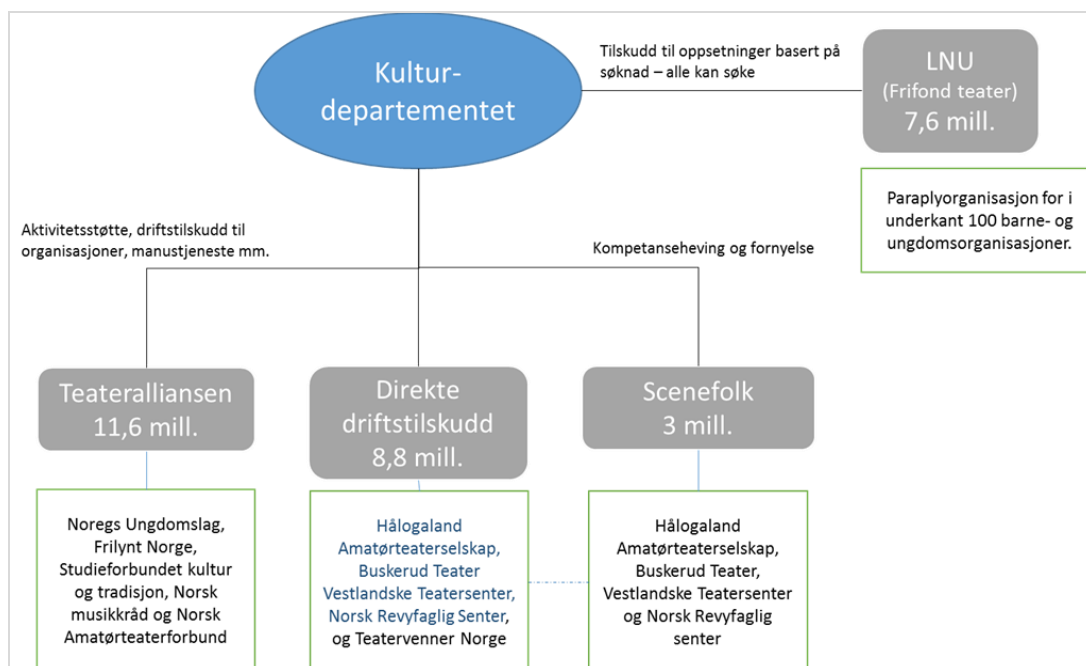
Kultur-departementet

Tilskudd til oppsetninger basert på søknad – alle kan søke

LNU
(Frifond teater)
7,6 mill.

Paraplyorganisasjon for i underkant 100 barne- og ungdomsorganisasjoner.

Aktivitetsstøtte, driftstilskudd til organisasjoner, manustjeneste mm.

Kompetanseheving og fornyelse

Teateralliansen
11,6 mill.

Direkte driftstilskudd
8,8 mill.

Scenefolk
3 mill.

Noregs Ungdomslag, Frilynt Norge, Studieforbundet kultur og tradisjon, Norsk musikkråd og Norsk Amatørteaterforbund

Hålogaland Amatørteaterselskap, Buskerud Teater Vestlandske Teatersenter, Norsk Revyfaglig Senter, og Teatervenner Norge

Hålogaland Amatørteaterselskap, Buskerud Teater, Vestlandske Teatersenter og Norsk Revyfaglig senter